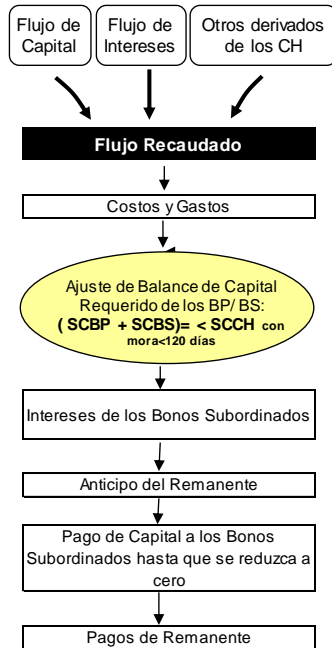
Flujo de Capital

Flujo de Intereses

Otros derivados de los CH

Flujo Recaudado

Costos y Gastos

Ajuste de Balance de Capital Requerido de los BP/ BS:
( SCBP + SCBS)= < SCCH con mora<120 días

Intereses de los Bonos Subordinados

Anticipo del Remanente

Pago de Capital a los Bonos Subordinados hasta que se reduzca a cero

Pagos de Remanente